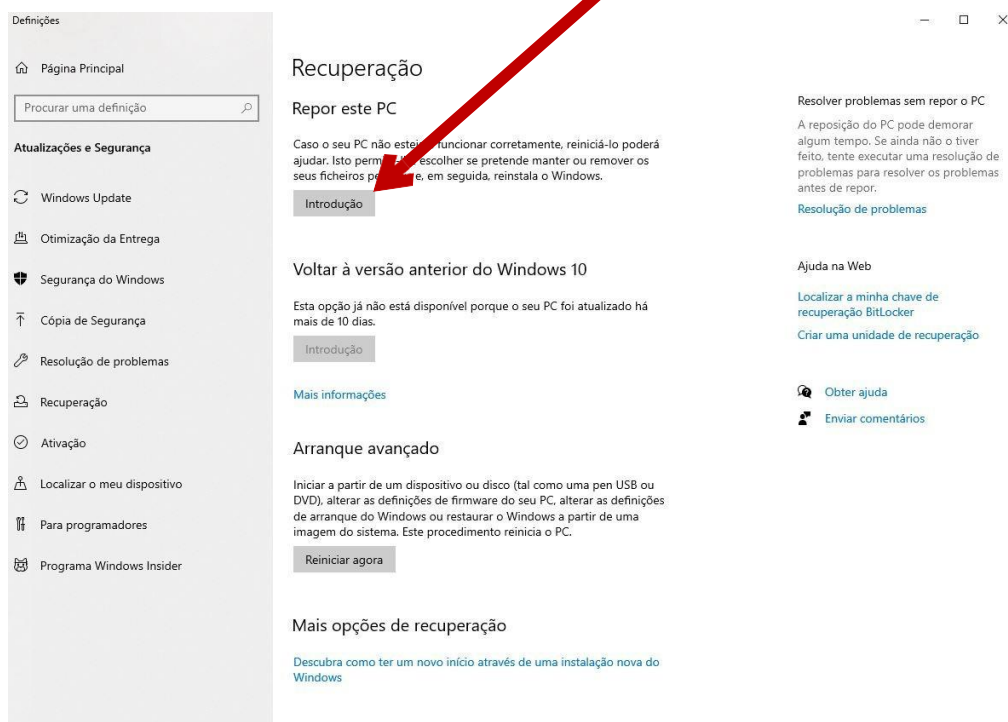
Definições

Página Principal

Procurar uma definição

Atualizações e Segurança

Windows Update

Otimização da Entrega

Segurança do Windows

Cópia de Segurança

Resolução de problemas

Recuperação

Ativação

Localizar o meu dispositivo

Para programadores

Programa Windows Insider

Recuperação

Repor este PC

Caso o seu PC não este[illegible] funcionar corretamente, reiniciá-lo poderá ajudar. Isto perm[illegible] escolher se pretende manter ou remover os seus ficheiros pe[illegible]e, em seguida, reinstala o Windows.

Introdução

Voltar à versão anterior do Windows 10

Esta opção já não está disponível porque o seu PC foi atualizado há mais de 10 dias.

Introdução

Mais informações

Arranque avançado

Iniciar a partir de um dispositivo ou disco (tal como uma pen USB ou DVD), alterar as definições de firmware do seu PC, alterar as definições de arranque do Windows ou restaurar o Windows a partir de uma imagem do sistema. Este procedimento reinicia o PC.

Reiniciar agora

Mais opções de recuperação

Descubra como ter um novo início através de uma instalação nova do Windows

Resolver problemas sem repor o PC

A reposição do PC pode demorar algum tempo. Se ainda não o tiver feito, tente executar uma resolução de problemas para resolver os problemas antes de repor.

Resolução de problemas

Ajuda na Web

Localizar a minha chave de recuperação BitLocker

Criar uma unidade de recuperação

Obter ajuda

Enviar comentários